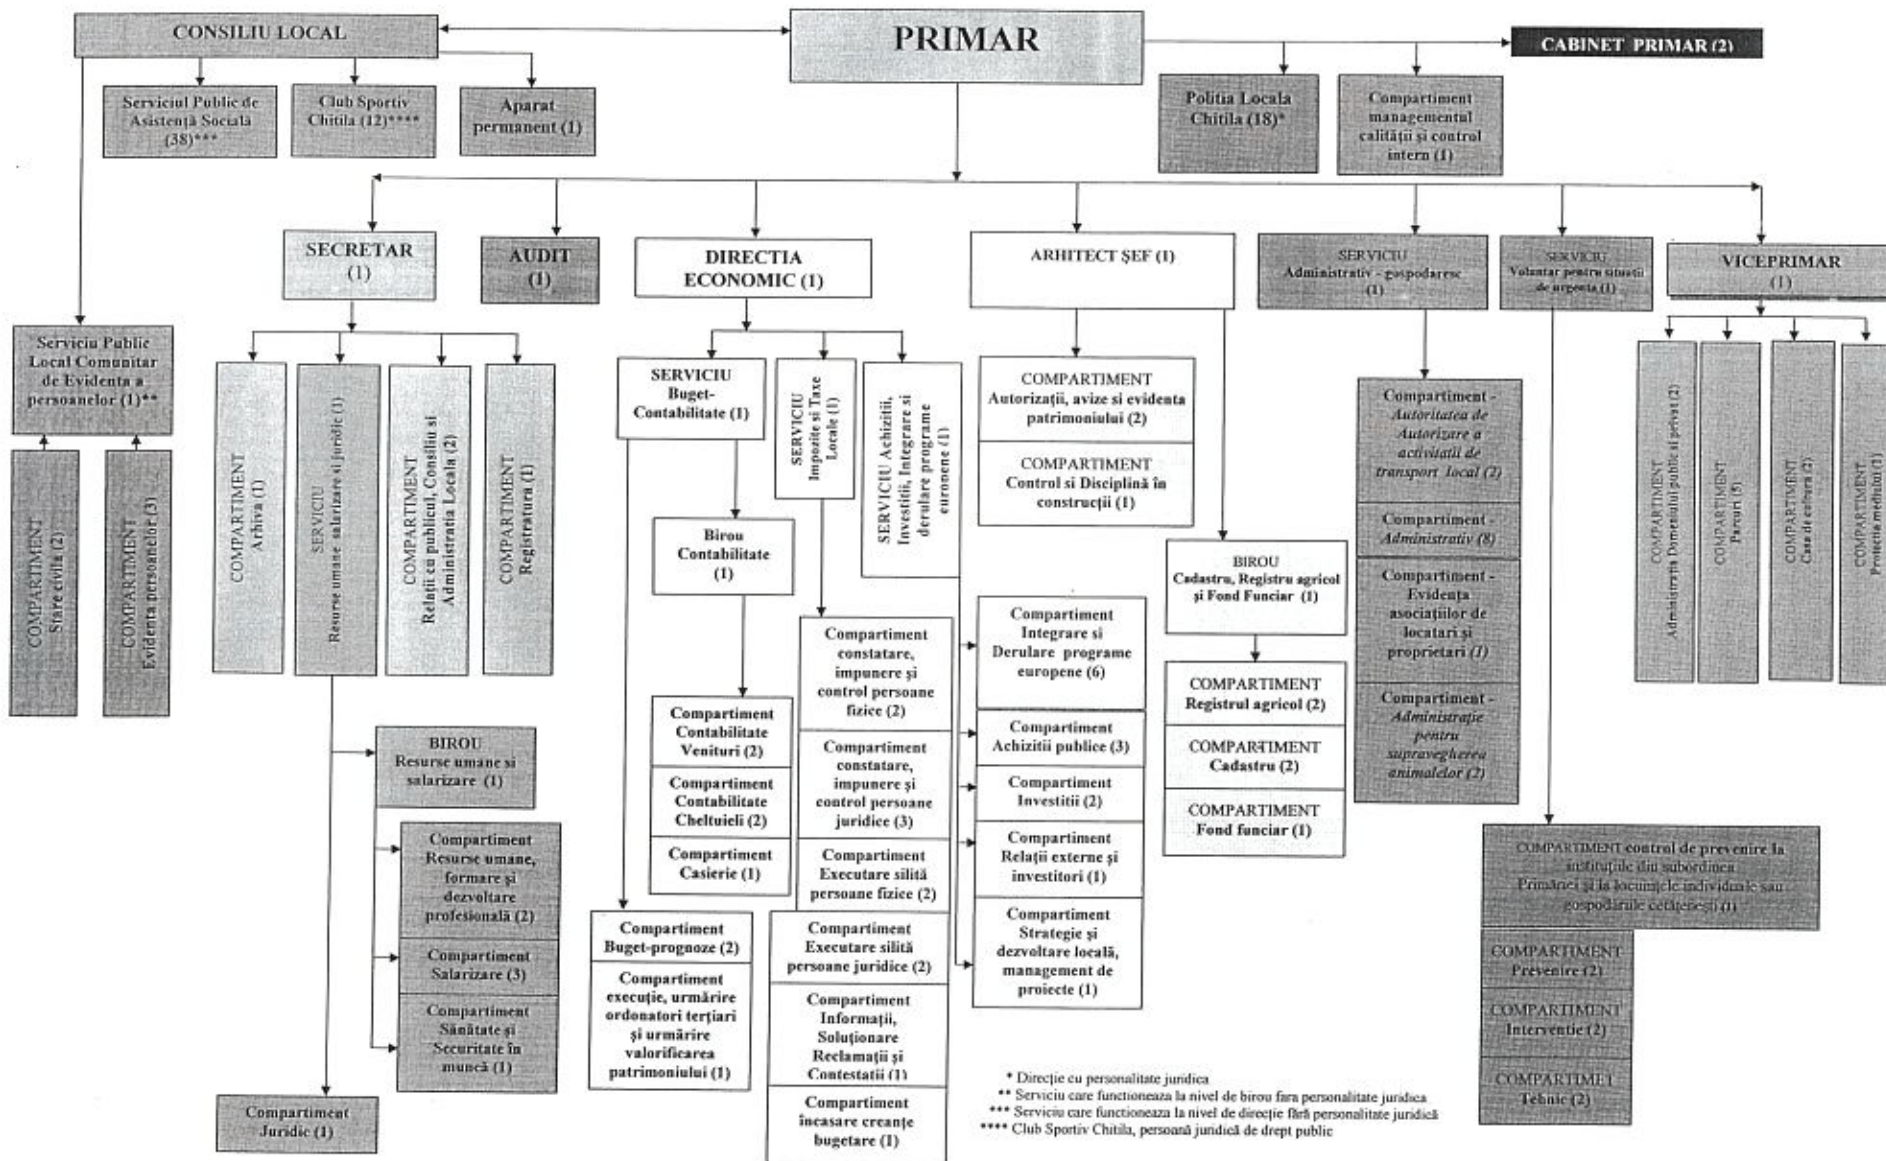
CONSILIU LOCAL

PRIMAR

CABINET PRIMAR (2)

Serviciul Public de Asistență Socială (38)***

Club Sportiv Chitila (12)****

Aparat permanent (1)

Politia Locala Chitila (18)*

Compartiment managementul calității și control intern (1)

Serviciu Public Local Comunitar de Evidenta a persoanelor (1)**

COMPARTIMENT Stare civila (2)

COMPARTIMENT Evidenta persoanelor (3)

SECRETAR (1)

COMPARTIMENT Arhiva (1)

SERVICIU Resurse umane, salarizare si juridic (1)

COMPARTIMENT Relații cu publicul, Consiliu și Administrația Locala (2)

COMPARTIMENT Registratura (1)

BIROU Resurse umane și salarizare (1)

Compartiment Resurse umane, formare și dezvoltare profesională (2)

Compartiment Salarizare (3)

Compartiment Sănătate și Securitate în muncă (1)

Compartiment Juridic (1)

AUDIT (1)

DIRECTIA ECONOMIC (1)

SERVICIU Buget-Contabilitate (1)

SERVICIU Impozite si Taxe Locale (1)

SERVICIU Achiziții, Investiții, Integrare și derulare programe europene (1)

Birou Contabilitate (1)

Compartiment Contabilitate Venituri (2)

Compartiment Contabilitate Cheltuieli (2)

Compartiment Casierie (1)

Compartiment Buget-prognoze (2)

Compartiment execuție, urmărire ordonatori terțiari și urmărire valorificarea patrimoniului (1)

Compartiment constatare, impunere și control persoane fizice (2)

Compartiment constatare, impunere și control persoane juridice (3)

Compartiment Executare silită persoane fizice (2)

Compartiment Executare silită persoane juridice (2)

Compartiment Informații, Soluționare Reclamații și Contestatii (1)

Compartiment încasare creanțe bugetare (1)

Compartiment Integrare și Derulare programe europene (6)

Compartiment Achiziții publice (3)

Compartiment Investiții (2)

Compartiment Relații externe și investitori (1)

Compartiment Strategie și dezvoltare locală, management de proiecte (1)

ARHITECT ŞEF (1)

COMPARTIMENT Autorizații, avize și evidența patrimoniului (2)

COMPARTIMENT Control și Disciplină în construcții (1)

BIROU Cadastru, Registru agricol și Fond Funciar (1)

COMPARTIMENT Registrul agricol (2)

COMPARTIMENT Cadastru (2)

COMPARTIMENT Fond funciar (1)

SERVICIU Administrativ - gospodaresc (1)

Compartiment - Autoritatea de Autorizare a activitatii de transport local (2)

Compartiment - Administrativ (8)

Compartiment - Evidența asociațiilor de locatari și proprietari (1)

Compartiment - Administrație pentru supravegherea animalelor (2)

SERVICIU Voluntar pentru situatii de urgenta (1)

COMPARTIMENT control de prevenire la instituțiile din subordinea Primăriei și la locuințele individuale sau gospodăriile cetățenești (1)

COMPARTIMENT Prevenire (2)

COMPARTIMENT Interventie (2)

COMPARTIMENT Tehnic (2)

VICEPRIMAR (1)

COMPARTIMENT Administrația Domeniului public și privat (2)

COMPARTIMENT Parcuri (5)

COMPARTIMENT Case de cultura (2)

COMPARTIMENT Protecția mediului (1)

* Direcție cu personalitate juridica
** Serviciu care functioneaza la nivel de birou fara personalitate juridica
*** Serviciu care functioneaza la nivel de direcție fără personalitate juridică
**** Club Sportiv Chitila, persoană juridică de drept public